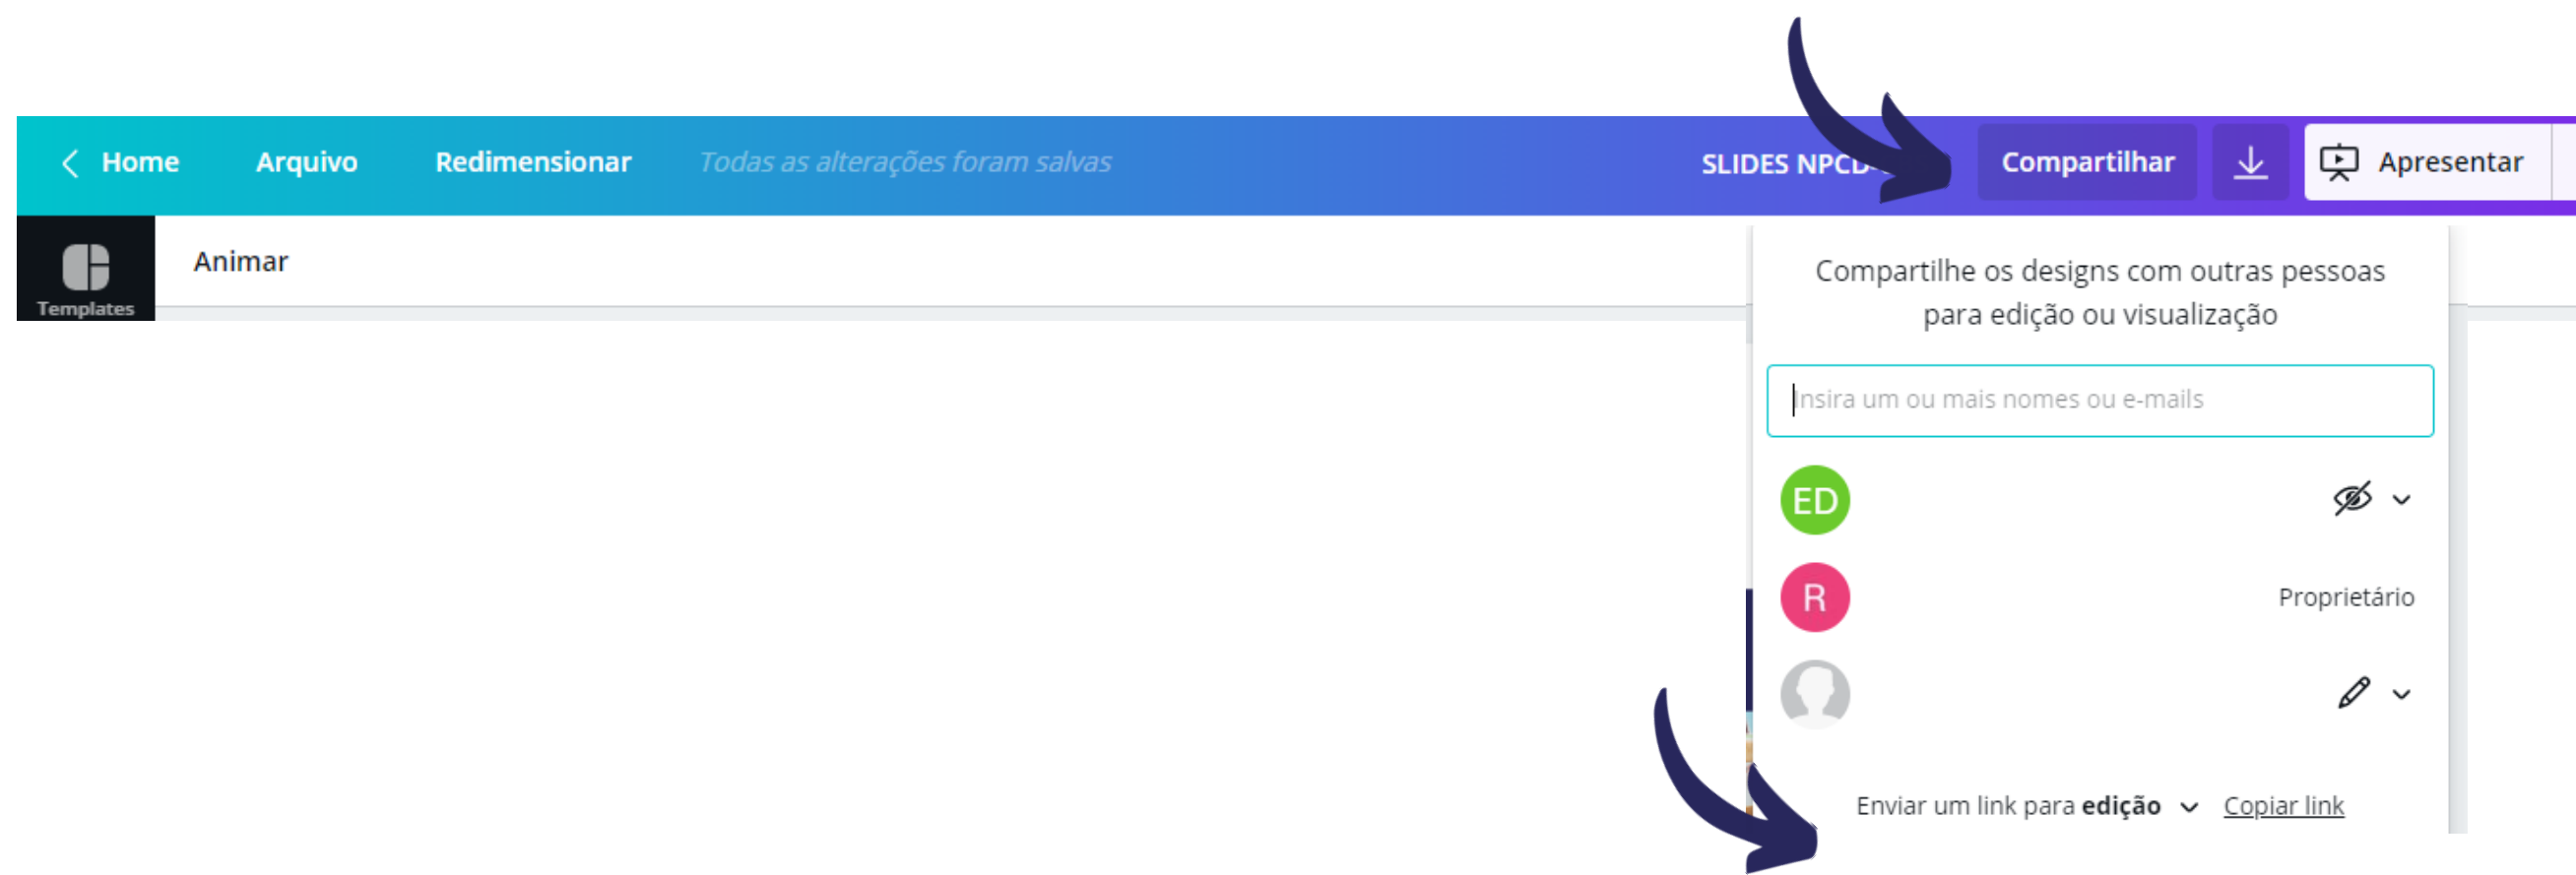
Home Arquivo Redimensionar Todas as alterações foram salvas

SLIDES NPCD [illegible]

Compartilhar

Apresentar

Templates

Animar

Compartilhe os designs com outras pessoas para edição ou visualização

Insira um ou mais nomes ou e-mails

ED

R

Proprietário

Enviar um link para **edição** Copiar link